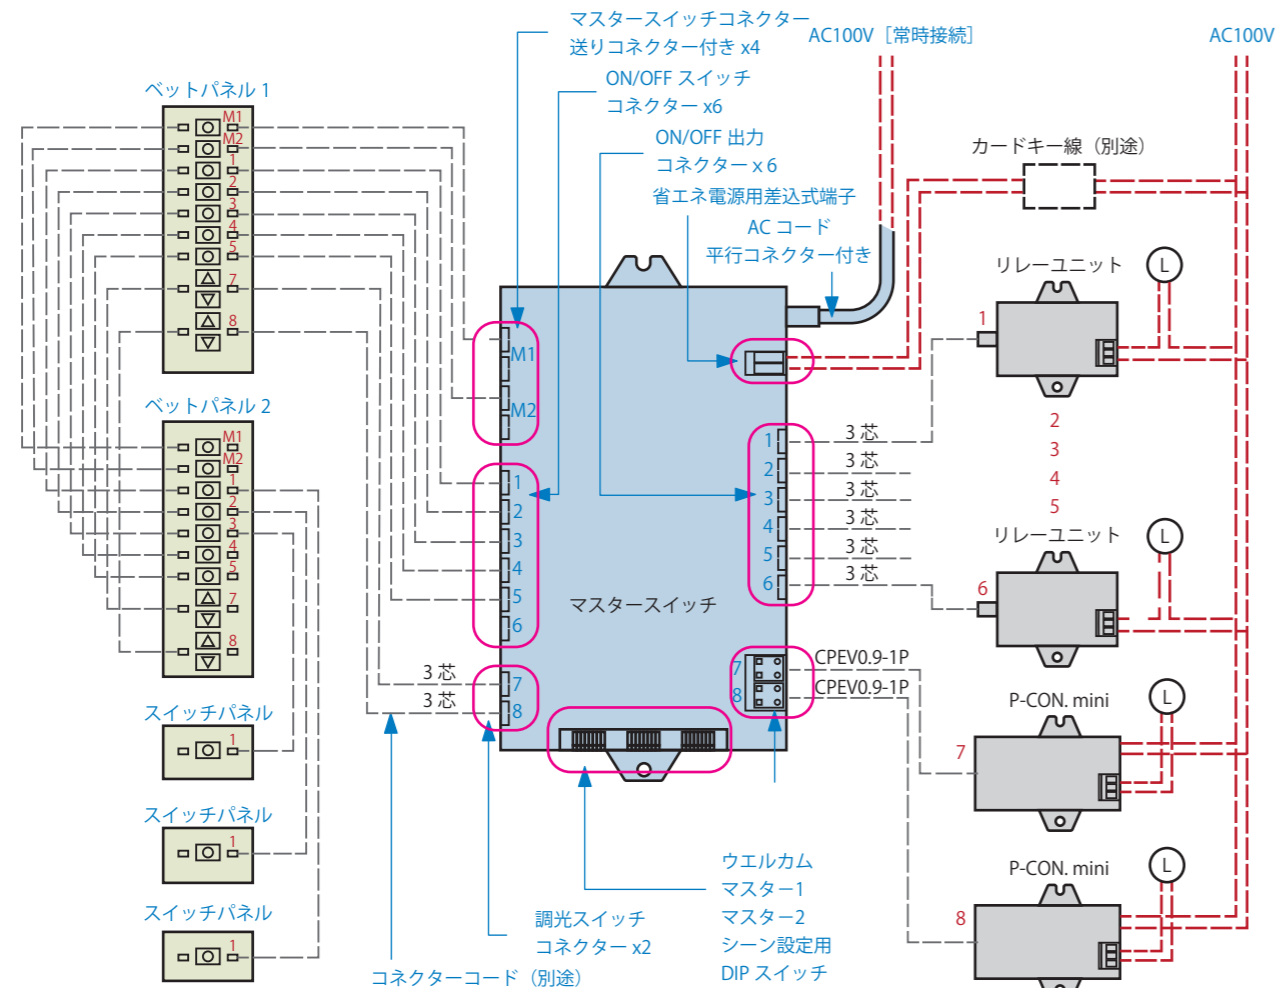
マスタースイッチコネクター
送りコネクター付き x4

AC100V［常時接続］

AC100V

ON/OFF スイッチ
コネクター x6

ON/OFF 出力
コネクター x 6

省エネ電源用差込式端子

AC コード
平行コネクター付き

カードキー線（別途）

ベットパネル 1

M1
M2
1
2
3
4
5
7
8

ベットパネル 2

M1
M2
1
2
3
4
5
7
8

スイッチパネル
1

スイッチパネル
1

スイッチパネル
1

M1
M2
1
2
3
4
5
6
3 芯
7
3 芯
8

マスタースイッチ

1
2
3
4
5
6
3 芯
3 芯
3 芯
3 芯
3 芯
3 芯

7
8
CPEV0.9-1P
CPEV0.9-1P

リレーユニット
L
1
2
3
4
5
リレーユニット
L
6

P-CON. mini
L
7

P-CON. mini
L
8

ウエルカム
マスター1
マスター2
シーン設定用
DIP スイッチ

調光スイッチ
コネクター x2

コネクターコード（別途）